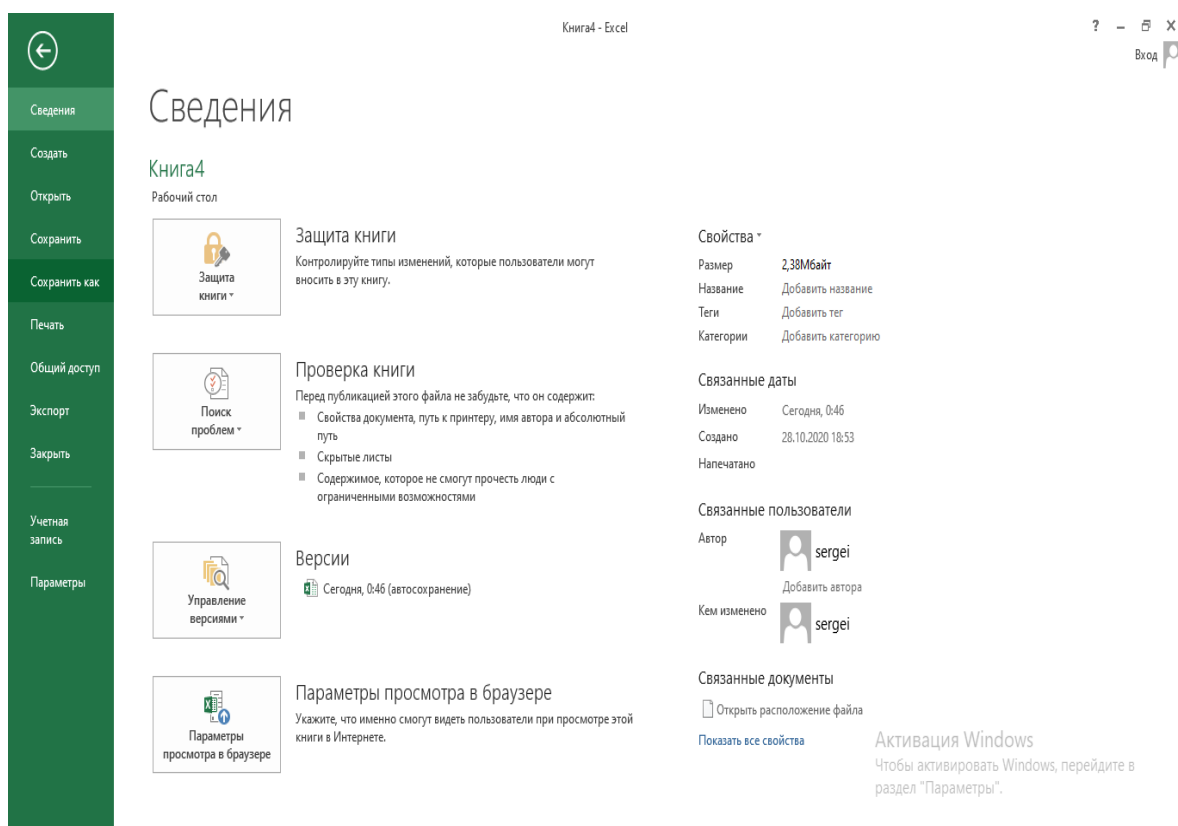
Книга4 - Excel

? – ⧉ X
Вход

Сведения
Создать
Открыть
Сохранить
Сохранить как
Печать
Общий доступ
Экспорт
Закрыть
Учетная запись
Параметры

Сведения

Книга4
Рабочий стол

Защита книги
Защита книги
Контролируйте типы изменений, которые пользователи могут вносить в эту книгу.

Поиск проблем
Проверка книги
Перед публикацией этого файла не забудьте, что он содержит:
Свойства документа, путь к принтеру, имя автора и абсолютный путь
Скрытые листы
Содержимое, которое не смогут прочесть люди с ограниченными возможностями

Управление версиями
Версии
Сегодня, 0:46 (автосохранение)

Параметры просмотра в браузере
Параметры просмотра в браузере
Укажите, что именно смогут видеть пользователи при просмотре этой книги в Интернете.

Свойства
Размер 2,38Мбайт
Название Добавить название
Теги Добавить тег
Категории Добавить категорию

Связанные даты
Изменено Сегодня, 0:46
Создано 28.10.2020 18:53
Напечатано

Связанные пользователи
Автор sergei
Добавить автора
Кем изменено sergei

Связанные документы
Открыть расположение файла
Показать все свойства

Активация Windows
Чтобы активировать Windows, перейдите в раздел "Параметры".